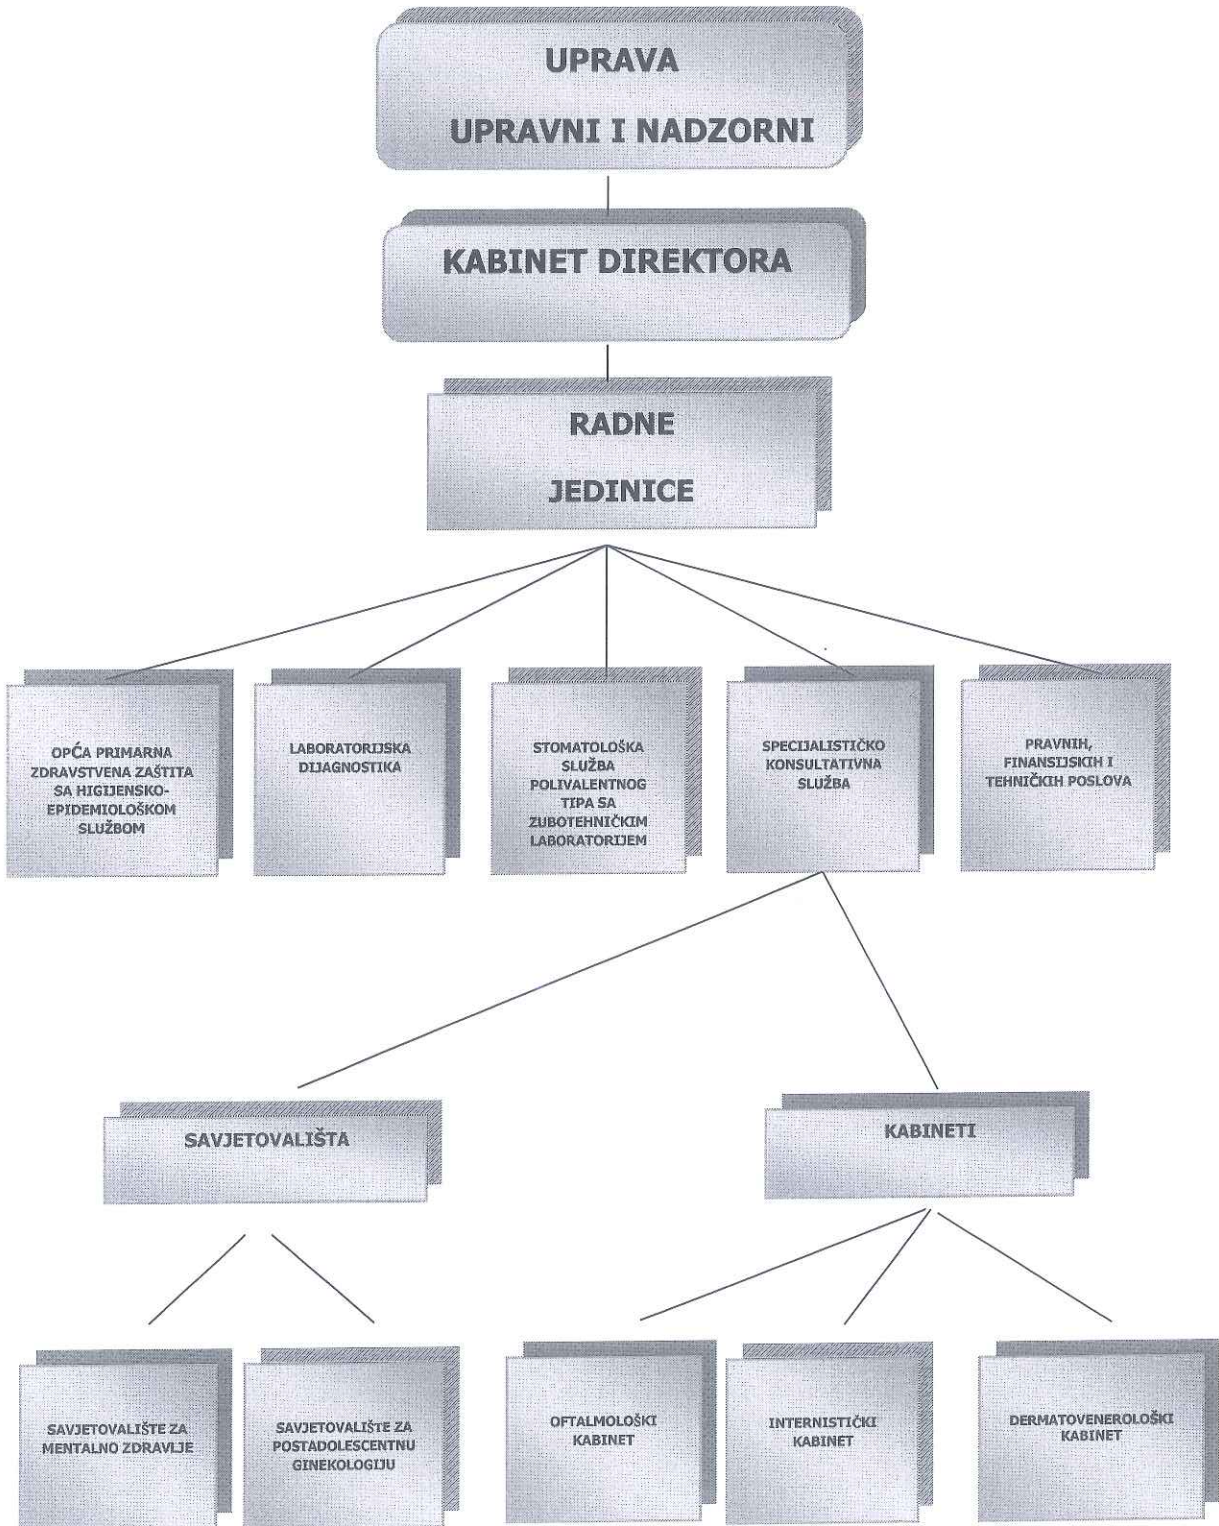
UPRAVA

UPRAVNI I NADZORNI

KABINET DIREKTORA

RADNE

JEDINICE

OPĆA PRIMARNA ZDRAVSTVENA ZAŠTITA SA HIGIJENSKO-EPIDEMIOLOŠKOM SLUŽBOM

LABORATORIJSKA DIJAGNOSTIKA

STOMATOLOŠKA SLUŽBA POLIVALENTNOG TIPA SA ZUBOTEHNIČKIM LABORATORIJEM

SPECIJALISTIČKO KONSULTATIVNA SLUŽBA

PRAVNIH, FINANSIJSKIH I TEHNIČKIH POSLOVA

SAVJETOVALIŠTA

KABINETI

SAVJETOVALIŠTE ZA MENTALNO ZDRAVLJE

SAVJETOVALIŠTE ZA POSTADOLESCENTNU GINEKOLOGIJU

OFTALMOLOŠKI KABINET

INTERNISTIČKI KABINET

DERMATOVENEROLOŠKI KABINET